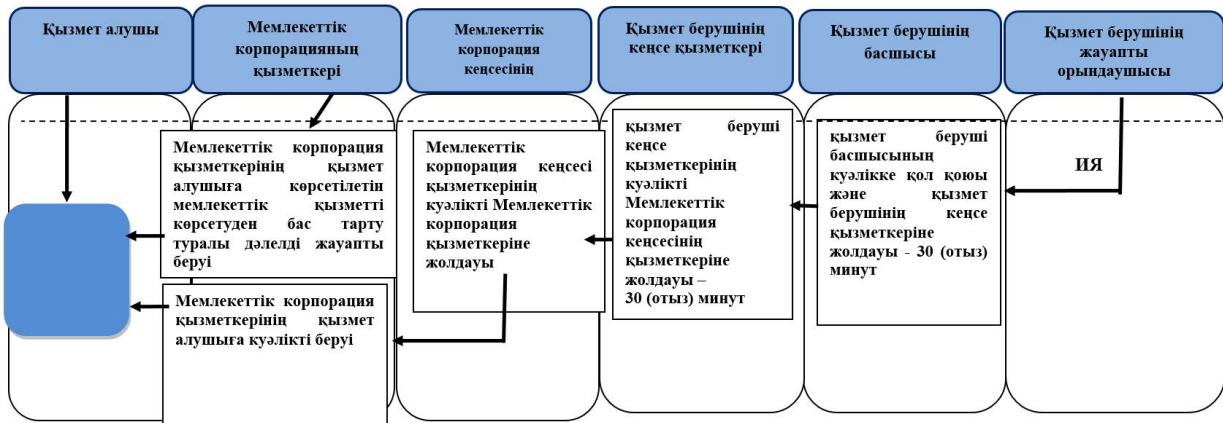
Қызмет алушы

Мемлекеттік корпорацияның қызметкері

Мемлекеттік корпорация кеңсесінің

Қызмет берушінің кеңсе қызметкері

Қызмет берушінің басшысы

Қызмет берушінің жауапты орындаушысы

Мемлекеттік корпорация қызметкерінің қызмет алушыға көрсетілетін мемлекеттік қызметті көрсетуден бас тарту туралы дәлелді жауапты беруі

Мемлекеттік корпорация қызметкерінің қызмет алушыға куәлікті беруі

Мемлекеттік корпорация кеңсесі қызметкерінің куәлікті Мемлекеттік корпорация қызметкеріне жолдауы

қызмет беруші кеңсе қызметкерінің куәлікті Мемлекеттік корпорация кеңсесінің қызметкеріне жолдауы – 30 (отыз) минут

қызмет беруші басшысының куәлікке қол қоюы және қызмет берушінің кеңсе қызметкеріне жолдауы - 30 (отыз) минут

ИЯ